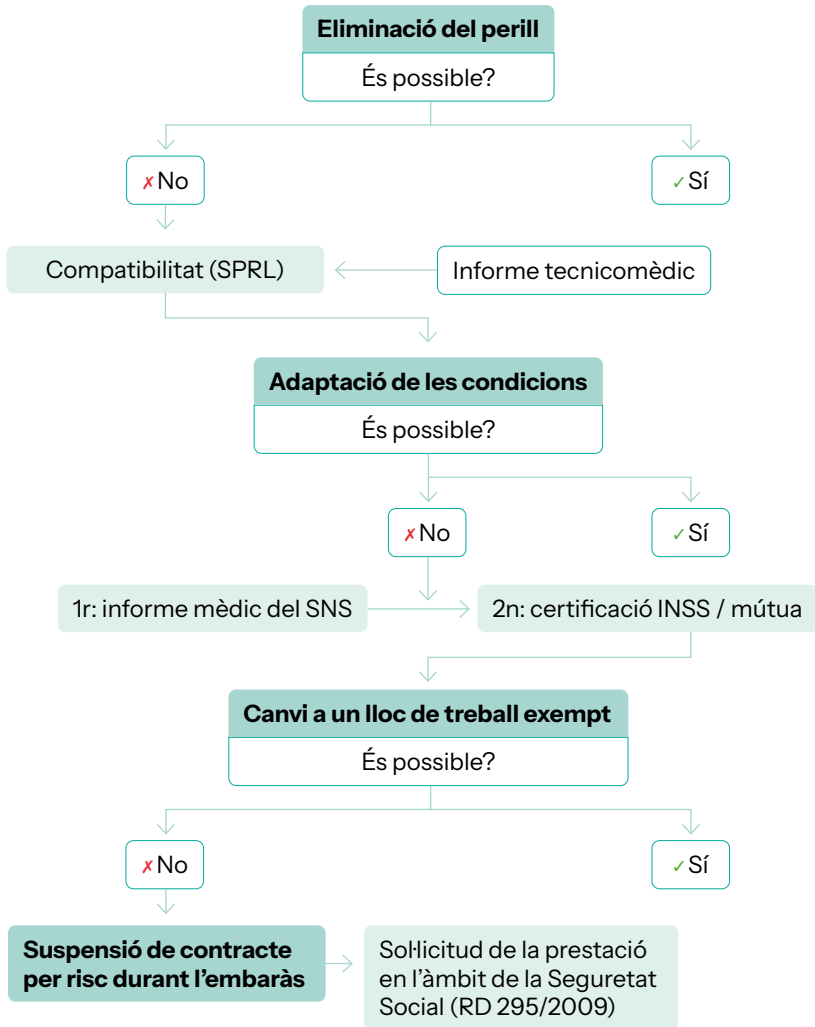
**Eliminació del perill**

És possible?

✗ No

✓ Sí

Compatibilitat (SPRL)

Informe tecnicomèdic

**Adaptació de les condicions**

És possible?

✗ No

✓ Sí

1r: informe mèdic del SNS

2n: certificació INSS / mútua

**Canvi a un lloc de treball exempt**

És possible?

✗ No

✓ Sí

**Suspensió de contracte per risc durant l'embaràs**

Sol·licitud de la prestació en l'àmbit de la Seguretat Social (RD 295/2009)